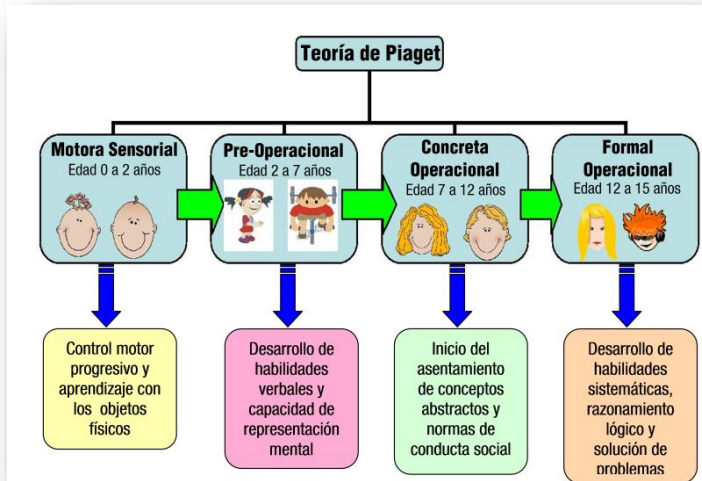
Teoría de Piaget

Motora Sensorial
Edad 0 a 2 años

Pre-Operacional
Edad 2 a 7 años

Concreta Operacional
Edad 7 a 12 años

Formal Operacional
Edad 12 a 15 años

Control motor progresivo y aprendizaje con los objetos físicos

Desarrollo de habilidades verbales y capacidad de representación mental

Inicio del asentamiento de conceptos abstractos y normas de conducta social

Desarrollo de habilidades sistemáticas, razonamiento lógico y solución de problemas